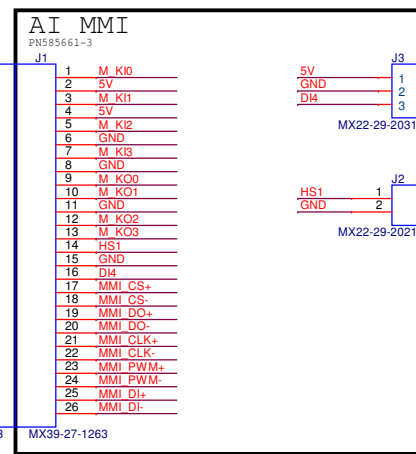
AI MMI
PN585661-3

J1

| 1 | M_KI0 |
|---|---|
| 2 | 5V |
| 3 | M_KI1 |
| 4 | 5V |
| 5 | M_KI2 |
| 6 | GND |
| 7 | M_KI3 |
| 8 | GND |
| 9 | M_KO0 |
| 10 | M_KO1 |
| 11 | GND |
| 12 | M_KO2 |
| 13 | M_KO3 |
| 14 | HS1 |
| 15 | GND |
| 16 | DI4 |
| 17 | MMI_CS+ |
| 18 | MMI_CS- |
| 19 | MMI_DO+ |
| 20 | MMI_DO- |
| 21 | MMI_CLK+ |
| 22 | MMI_CLK- |
| 23 | MMI_PWM+ |
| 24 | MMI_PWM- |
| 25 | MMI_DI+ |
| 26 | MMI_DI- |

3

MX39-27-1263

J3
5V 1
GND 2
DI4 3
MX22-29-2031

J2
HS1 1
GND 2
MX22-29-2021